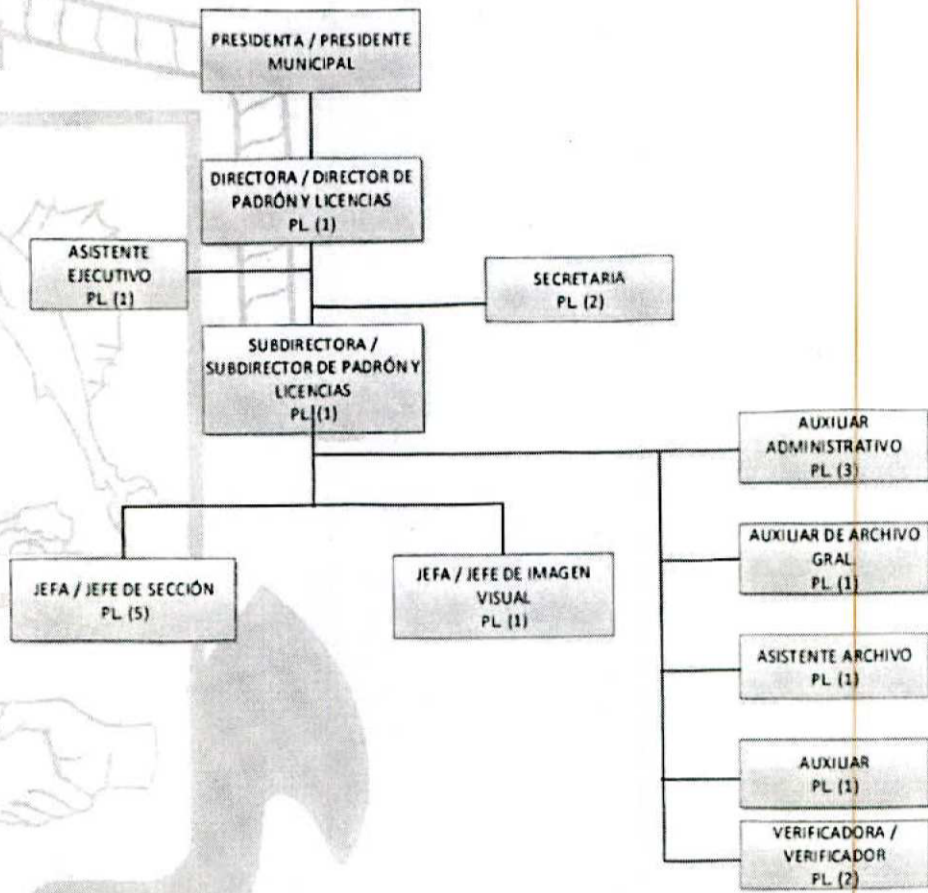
PRESIDENTA / PRESIDENTE MUNICIPAL

DIRECTORA / DIRECTOR DE PADRÓN Y LICENCIAS PL. (1)

ASISTENTE EJECUTIVO PL. (1)

SECRETARIA PL. (2)

SUBDIRECTORA / SUBDIRECTOR DE PADRÓN Y LICENCIAS PL. (1)

AUXILIAR ADMINISTRATIVO PL. (3)

AUXILIAR DE ARCHIVO GRAL PL. (1)

JEFA / JEFE DE SECCIÓN PL. (5)

JEFA / JEFE DE IMAGEN VISUAL PL. (1)

ASISTENTE ARCHIVO PL. (1)

AUXILIAR PL. (1)

VERIFICADORA / VERIFICADOR PL. (2)